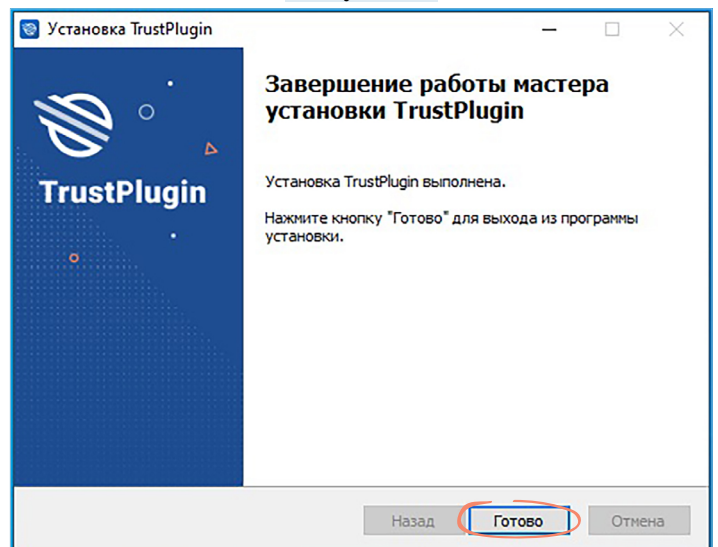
Установка TrustPlugin

TrustPlugin

Завершение работы мастера установки TrustPlugin

Установка TrustPlugin выполнена.

Нажмите кнопку "Готово" для выхода из программы установки.

Назад

Готово

Отмена